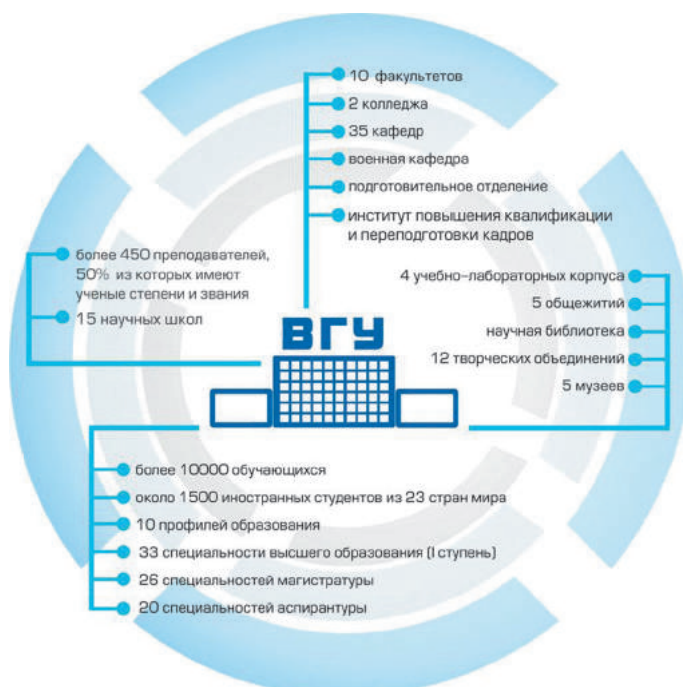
10 факультетов
2 колледжа
35 кафедр
военная кафедра
подготовительное отделение
институт повышения квалификации и переподготовки кадров

более 450 преподавателей, 50% из которых имеют ученые степени и звания
15 научных школ

4 учебно-лабораторных корпуса
5 общежитий
научная библиотека
12 творческих объединений
5 музеев

ВГУ

более 10000 обучающихся
около 1500 иностранных студентов из 23 стран мира
10 профилей образования
33 специальности высшего образования (I ступень)
26 специальностей магистратуры
20 специальностей аспирантуры